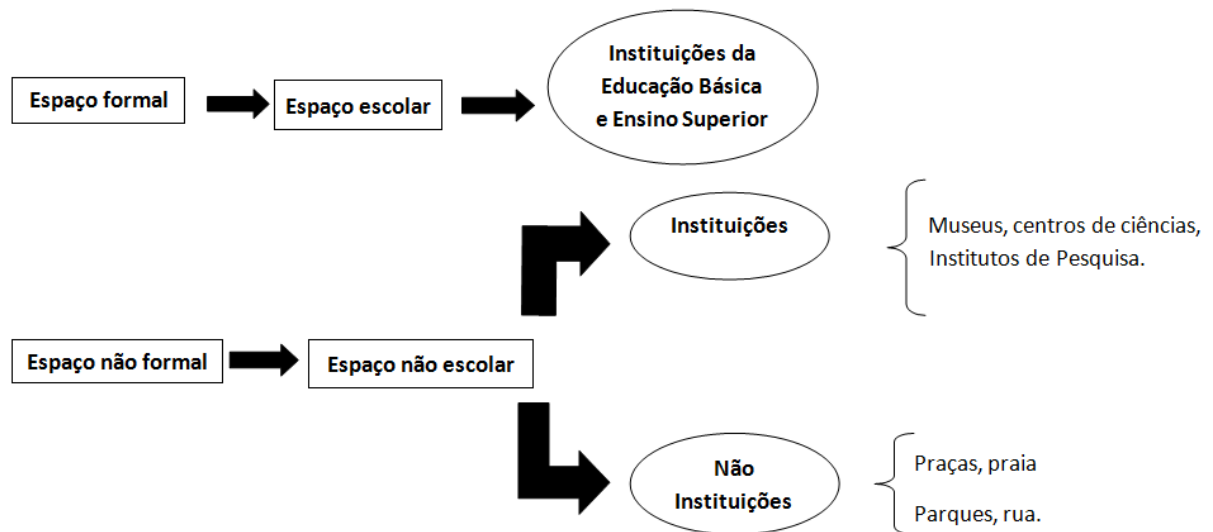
Espaço formal

Espaço escolar

Instituições da Educação Básica e Ensino Superior

Instituições

Museus, centros de ciências, Institutos de Pesquisa.

Espaço não formal

Espaço não escolar

Não Instituições

Praças, praia

Parques, rua.